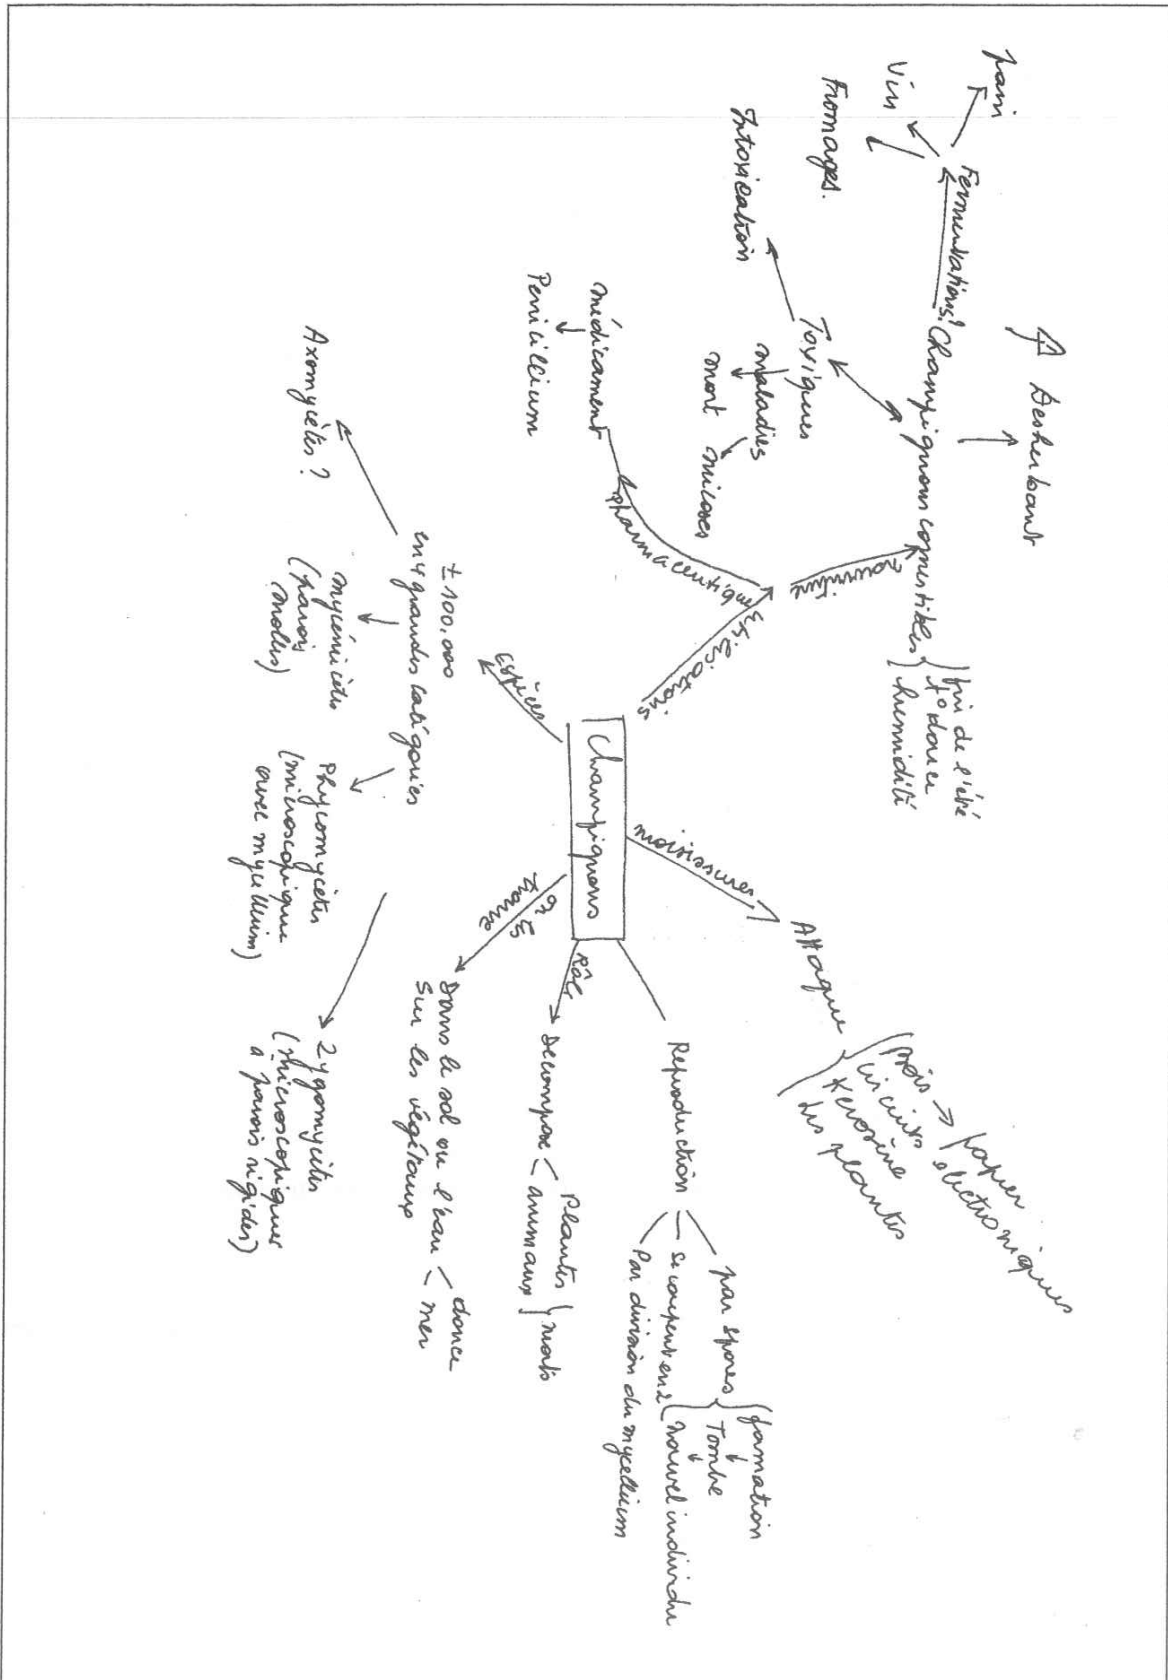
Champignons

nourriture

Champignons comestibles

fin de l'été
t° douce
humidité

⚠ Beaucoup

Fermentation!

pain
vin
fromages

Toxiques

Intoxication

maladies
mort
moisses

Utilisations

pharmaceutique

médicament
↓
Penicillium

espèces

± 100.000
en 4 grands catégories

Axomycètes ?

myxomicètes
(parois molles)

Phycomycètes
(microscopique avec mycellium)

Zygomycètes
(microscopique à parois rigides)

moisissures

Attaque

bois → papier
circuits électroniques
kérosène
les plantes

Reproduction

par spores
formation
↓
Tombe
↓
nouvel individu

se couper en 2
par division du mycellium

Rôle

décomposer
plantes
animaux
morts

Où se trouve ?

Dans le sol ou l'eau
douce
mer
sur les végétaux